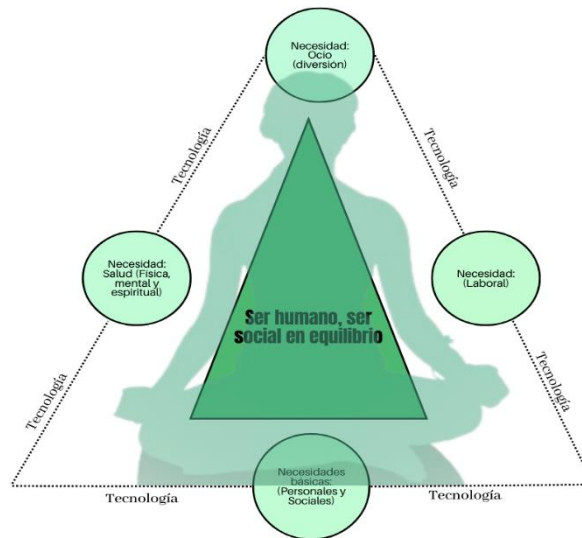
Necesidad: Ocio (diversión)

Tecnología

Tecnología

Necesidad: Salud (Física, mental y espiritual)

Necesidad: (Laboral)

Ser humano, ser social en equilibrio

Tecnología

Tecnología

Necesidades básicas: (Personales y Sociales)

Tecnología

Tecnología